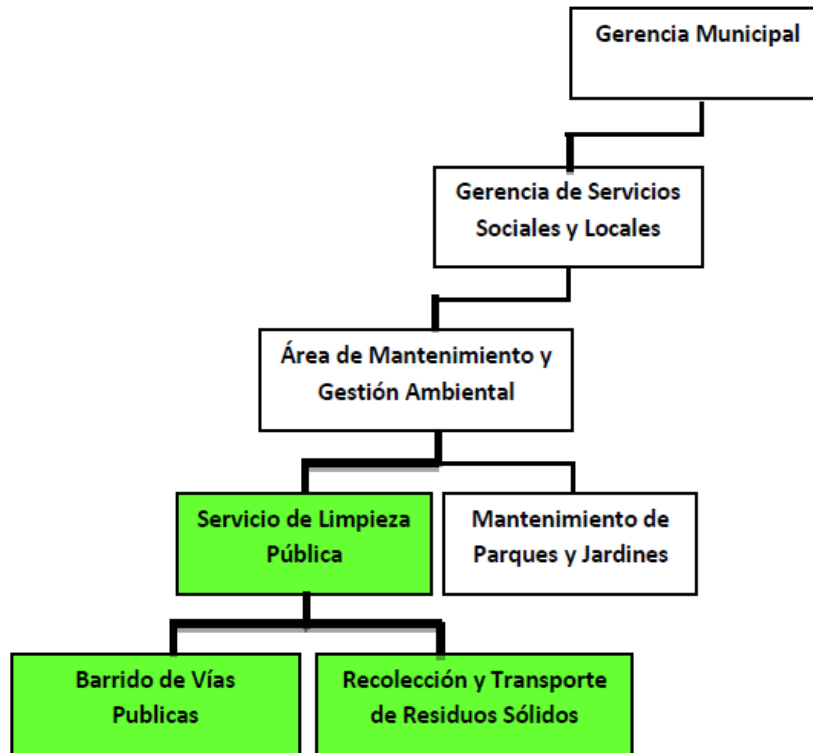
Gerencia Municipal

Gerencia de Servicios Sociales y Locales

Área de Mantenimiento y Gestión Ambiental

Servicio de Limpieza Pública

Mantenimiento de Parques y Jardines

Barrido de Vías Publicas

Recolección y Transporte de Residuos Sólidos